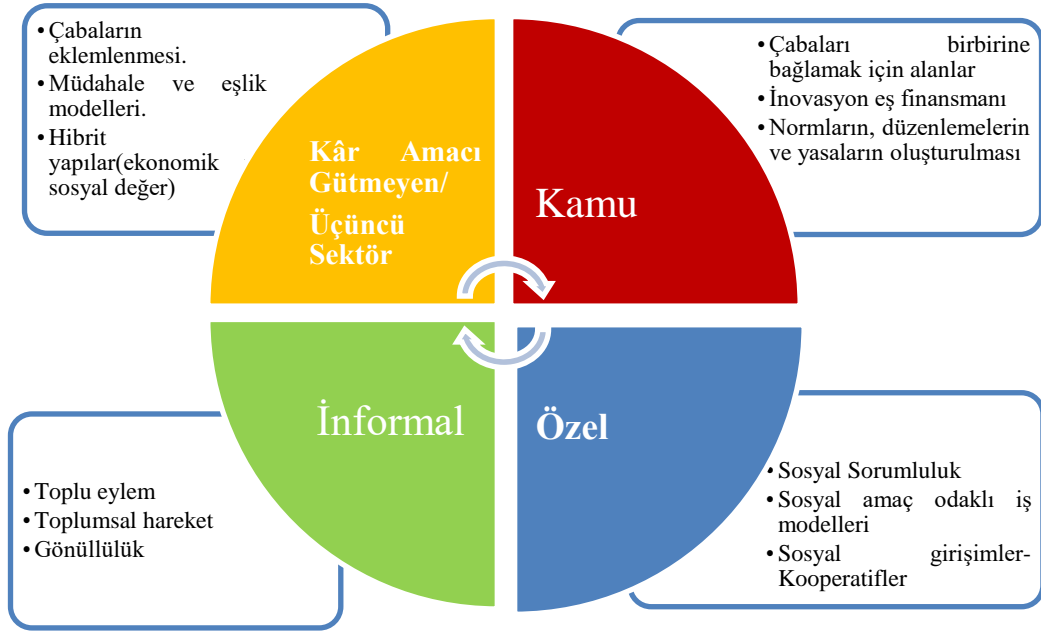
• Çabaların eklemlenmesi.
• Müdahale ve eşlik modelleri.
• Hibrit yapılar(ekonomik sosyal değer)

Kâr Amacı Gütmeyen/ Üçüncü Sektör

• Çabaları birbirine bağlamak için alanlar
• İnovasyon eş finansmanı
• Normların, düzenlemelerin ve yasaların oluşturulması

Kamu

İnformal

Özel

• Toplu eylem
• Toplumsal hareket
• Gönüllülük

• Sosyal Sorumluluk
• Sosyal amaç odaklı iş modelleri
• Sosyal girişimler-Kooperatifler